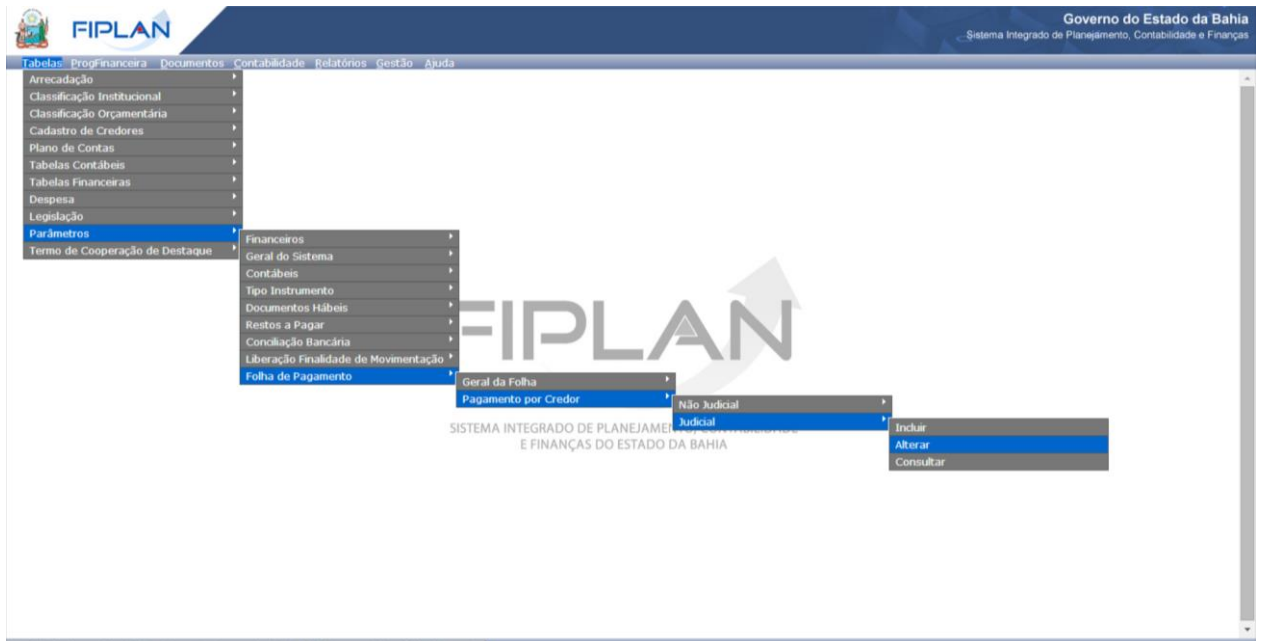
FIPLAN

Governo do Estado da Bahia
Sistema Integrado de Planejamento, Contabilidade e Finanças

Tabelas ProgFinanceira Documentos Contabilidade Relatórios Gestão Ajuda

Arrecadação
Classificação Institucional
Classificação Orçamentária
Cadastro de Credores
Plano de Contas
Tabelas Contábeis
Tabelas Financeiras
Despesa
Legislação
Parâmetros
Termo de Cooperação de Destaque

Financeiros
Geral do Sistema
Contábeis
Tipo Instrumento
Documentos Hábeis
Restos a Pagar
Conciliação Bancária
Liberação Finalidade de Movimentação
Folha de Pagamento

Geral da Folha
Pagamento por Credor

Não Judicial
Judicial

Incluir
Alterar
Consultar

FIPLAN

SISTEMA INTEGRADO DE PLANEJAME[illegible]
E FINANÇAS DO ESTADO DA BAHIA